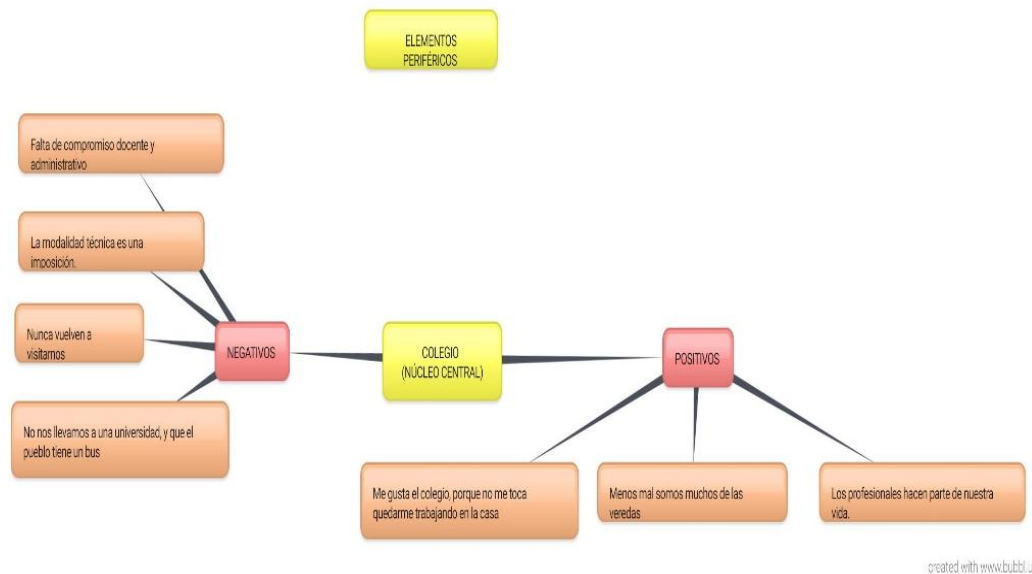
ELEMENTOS PERIFÉRICOS

Falta de compromiso docente y administrativo

La modalidad técnica es una imposición.

Nunca vuelven a visitarnos

NEGATIVOS

No nos llevamos a una universidad, y que el pueblo tiene un bus

COLEGIO (NÚCLEO CENTRAL)

POSITIVOS

Me gusta el colegio, porque no me toca quedarme trabajando en la casa

Menos mal somos muchos de las veredas

Los profesionales hacen parte de nuestra vida.

created with www.bubbl.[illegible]